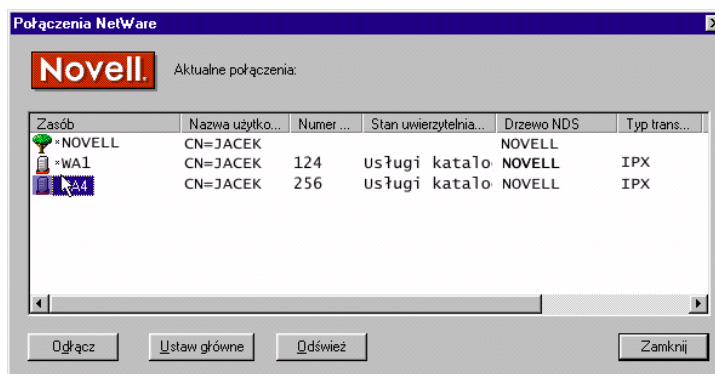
Połączenia NetWare

Novell.

Aktualne połączenia:

| Zasób | Nazwa użytko... | Numer ... | Stan uwierzytelnia... | Drzewo NDS | Typ trans... |
|---|---|---|---|---|---|
| *NOVELL | CN=JACEK | | | NOVELL | |
| *WA1 | CN=JACEK | 124 | Usługi katalo | NOVELL | IPX |
| A4 | CN=JACEK | 256 | Usługi katalo | NOVELL | IPX |

Odłącz   Ustaw główne   Odśwież   Zamknij